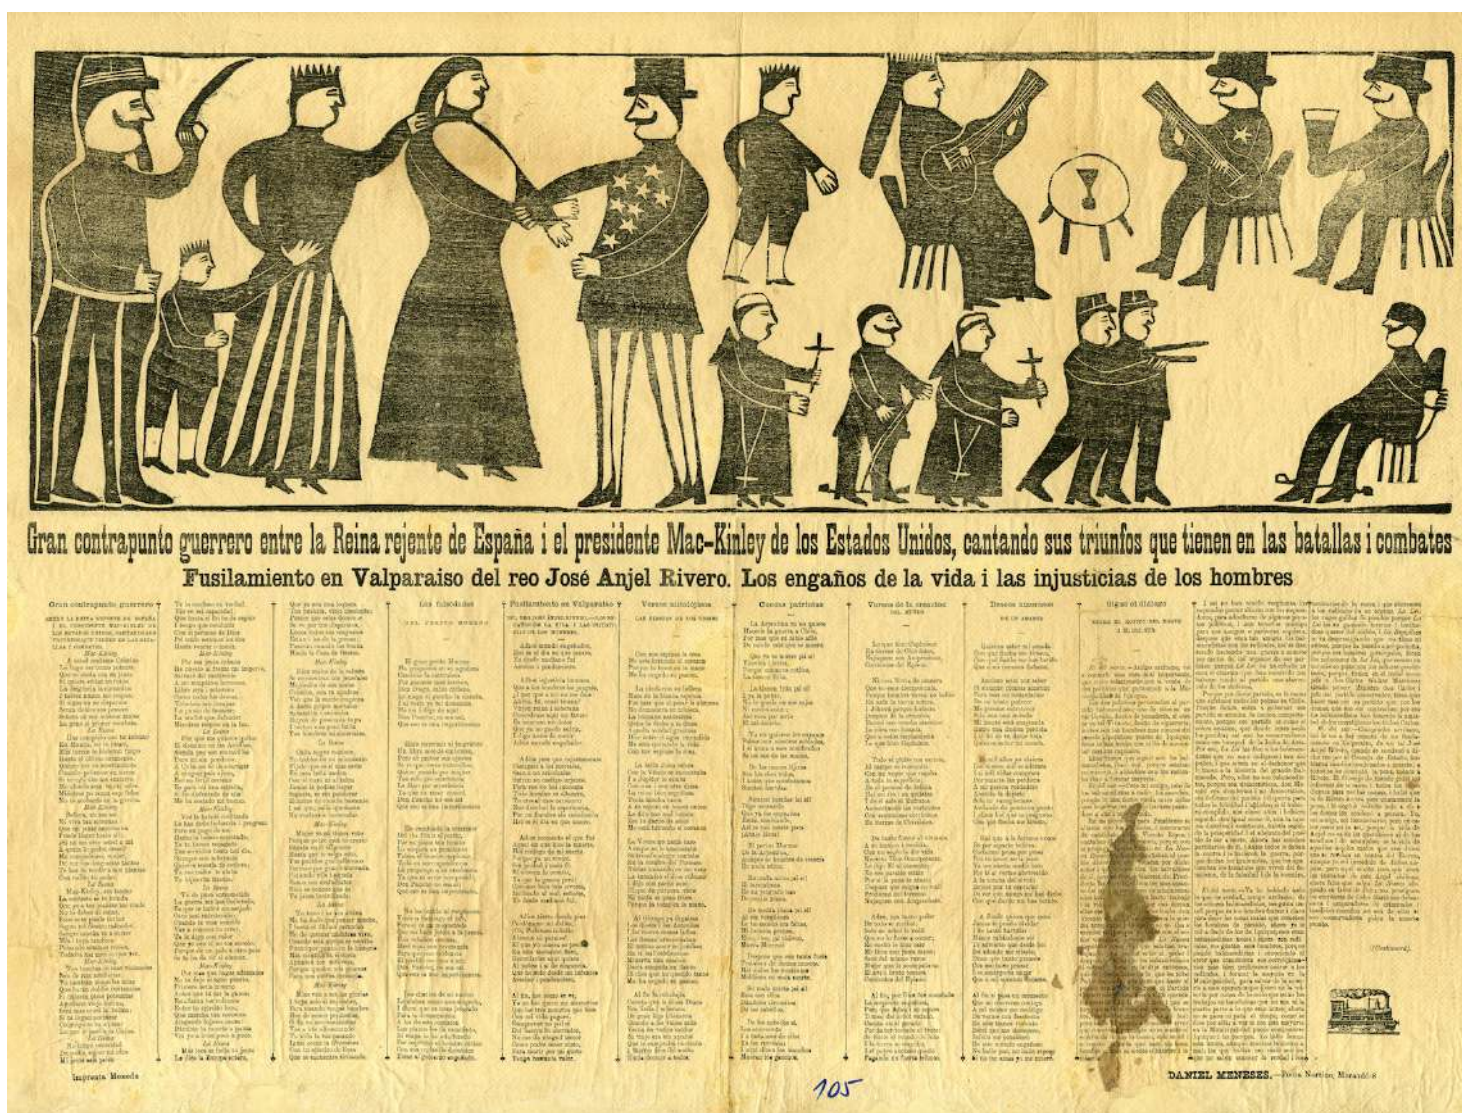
Gran contrapunto guerrero entre la Reina rejente de España i el presidente Mac-Kinley de los Estados Unidos, cantando sus triunfos que tienen en las batallas i combates

Fusilamiento en Valparaiso del reo José Anjel Rivero. Los engaños de la vida i las injusticias de los hombres

Gran contrapunto guerrero

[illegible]

Los fabriles

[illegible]

Fusilamiento en Valparaiso

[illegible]

Versos mitolójicos

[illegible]

Cuecas patrióticas

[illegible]

Versos de la creacion del mundo

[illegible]

Decimas amorosas

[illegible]

Sigue el diálogo

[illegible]

(Continuará)

Imprenta Moneda

DANIEL MENESES.—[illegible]

105